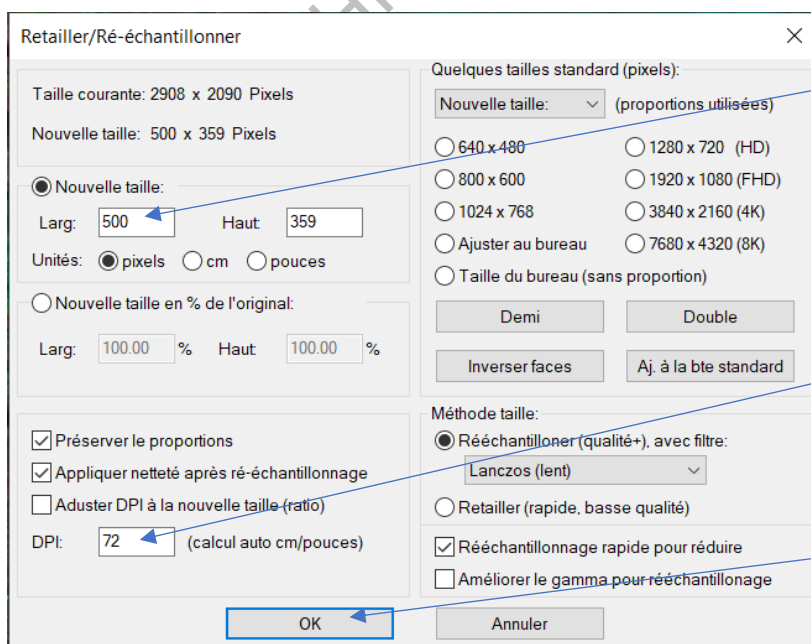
Retailler/Ré-échantillonner

Taille courante: 2908 x 2090 Pixels

Nouvelle taille: 500 x 359 Pixels

Nouvelle taille:

Larg: 500 Haut: 359

Unités: pixels cm pouces

Nouvelle taille en % de l'original:

Larg: 100.00 % Haut: 100.00 %

Préserver le proportions

Appliquer netteté après ré-échantillonnage

Aduster DPI à la nouvelle taille (ratio)

DPI: 72 (calcul auto cm/pouces)

Quelques tailles standard (pixels):

Nouvelle taille: (proportions utilisées)

640 x 480

1280 x 720 (HD)

800 x 600

1920 x 1080 (FHD)

1024 x 768

3840 x 2160 (4K)

Ajuster au bureau

7680 x 4320 (8K)

Taille du bureau (sans proportion)

Demi

Double

Inverser faces

Aj. à la bte standard

Méthode taille:

Rééchantillonner (qualité+), avec filtre:

Lanczos (lent)

Retailler (rapide, basse qualité)

Rééchantillonnage rapide pour réduire

Améliorer le gamma pour rééchantillonage

OK

Annuler